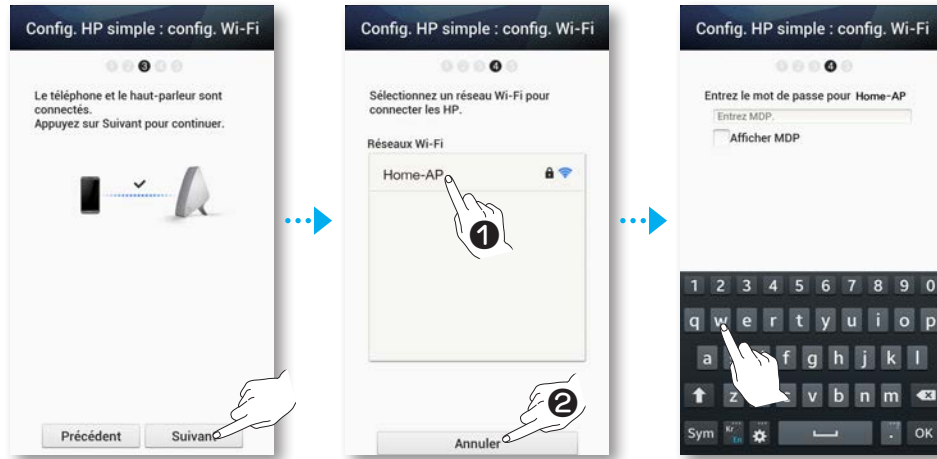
Config. HP simple : config. Wi-Fi

3

Le téléphone et le haut-parleur sont connectés.
Appuyez sur Suivant pour continuer.

Précédent

Suivan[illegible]

Config. HP simple : config. Wi-Fi

4

Sélectionnez un réseau Wi-Fi pour connecter les HP.

Réseaux Wi-Fi

Home-AP

1

2

Annuler

Config. HP simple : config. Wi-Fi

4

Entrez le mot de passe pour Home-AP

Entrez MDP.

Afficher MDP

1 2 3 4 5 6 7 8 9 0

q w e r t y u i o p

a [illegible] f g h j k l

z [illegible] v b n m

Sym Kr En . OK